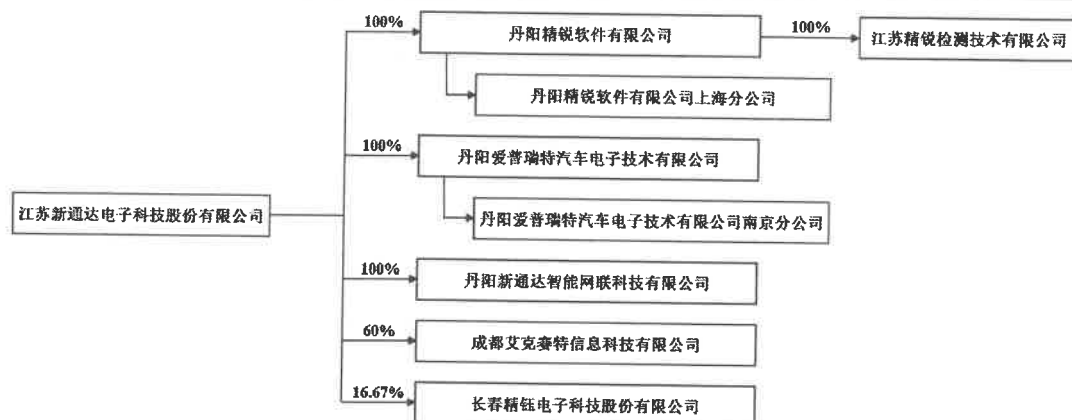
江苏新通达电子科技股份有限公司

100%

丹阳精锐软件有限公司

100%

江苏精锐检测技术有限公司

丹阳精锐软件有限公司上海分公司

100%

丹阳爱普瑞特汽车电子技术有限公司

丹阳爱普瑞特汽车电子技术有限公司南京分公司

100%

丹阳新通达智能网联科技有限公司

60%

成都艾克赛特信息科技有限公司

16.67%

长春精钰电子科技股份有限公司